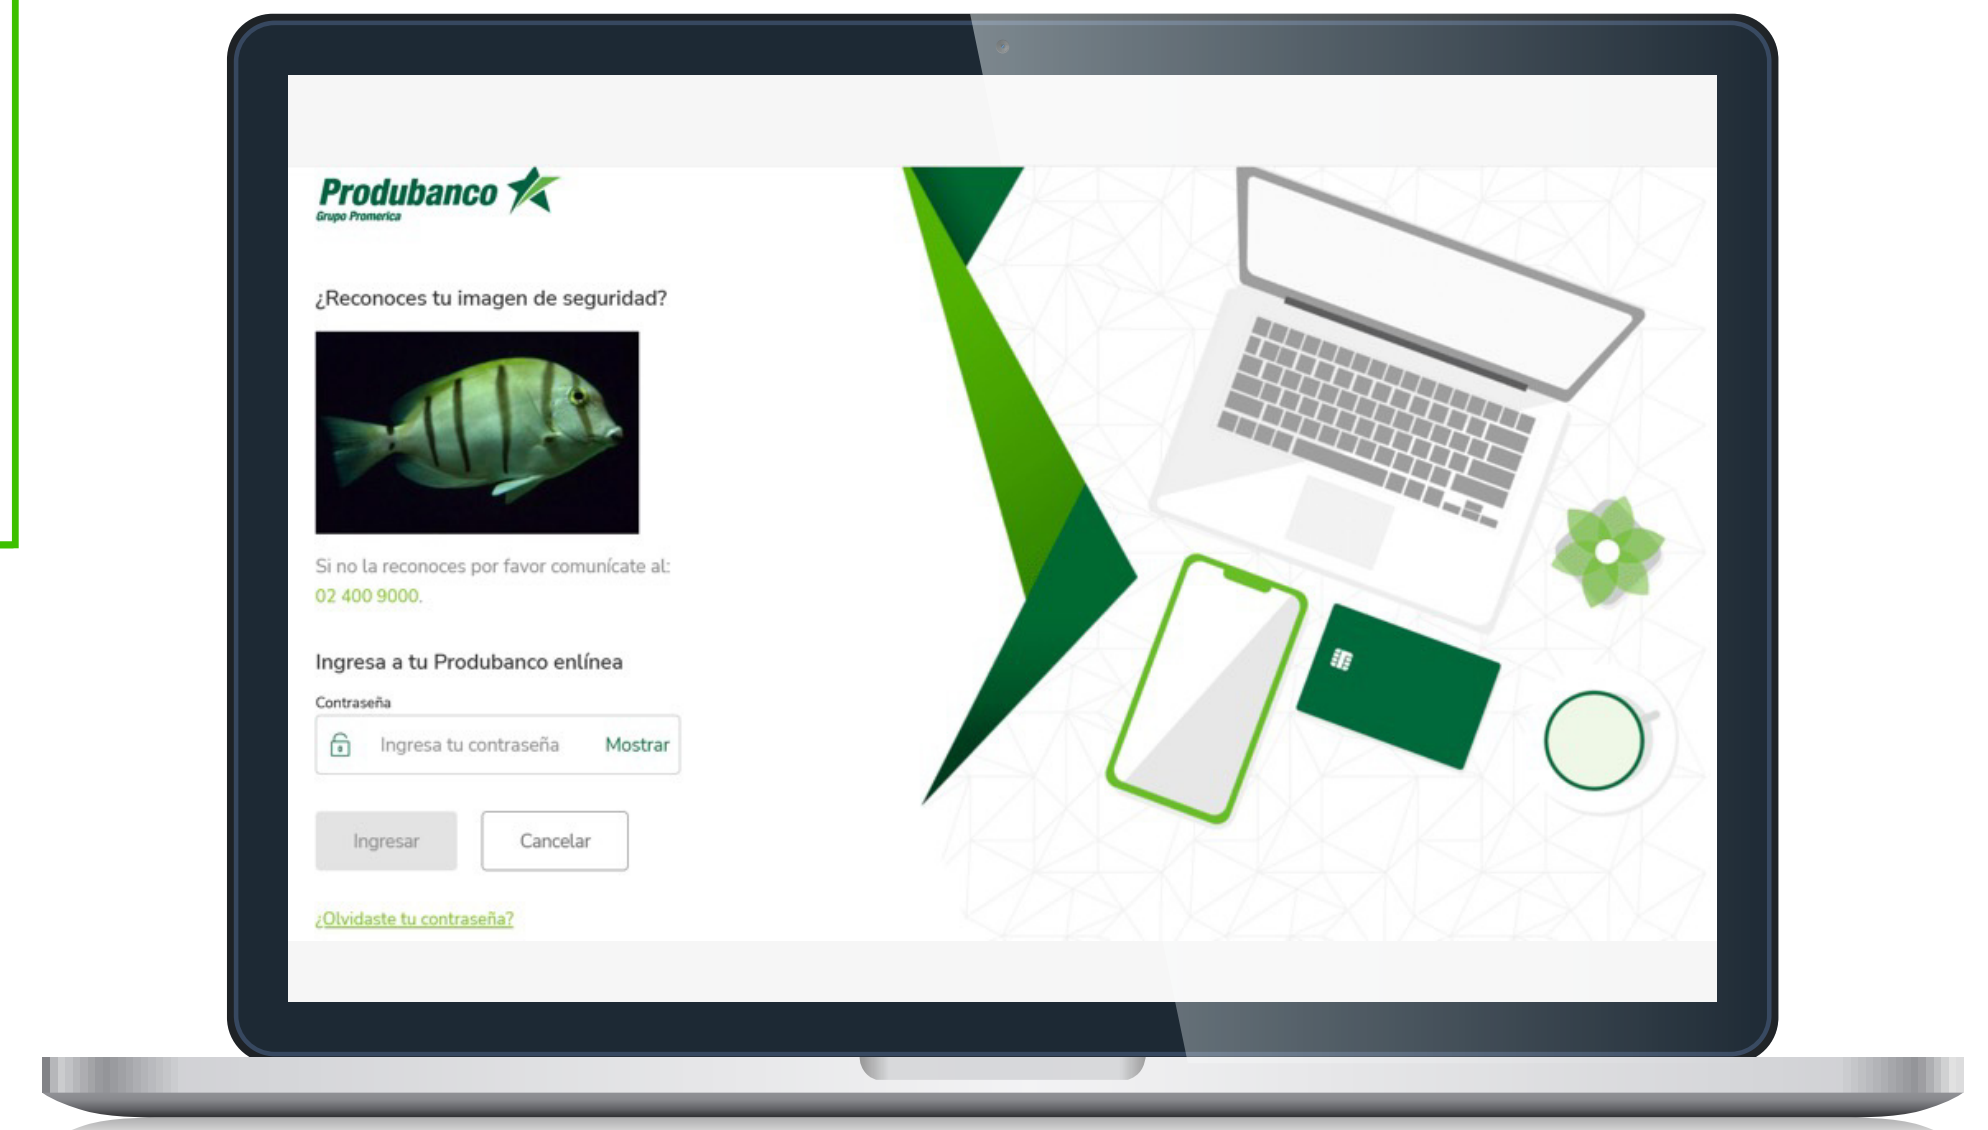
Produbanco
Grupo Promerica

¿Reconoces tu imagen de seguridad?

Si no la reconoces por favor comunícate al: 02 400 9000.

Ingresa a tu Produbanco enlínea

Contraseña

Ingresa tu contraseña Mostrar

Ingresar Cancelar

¿Olvidaste tu contraseña?